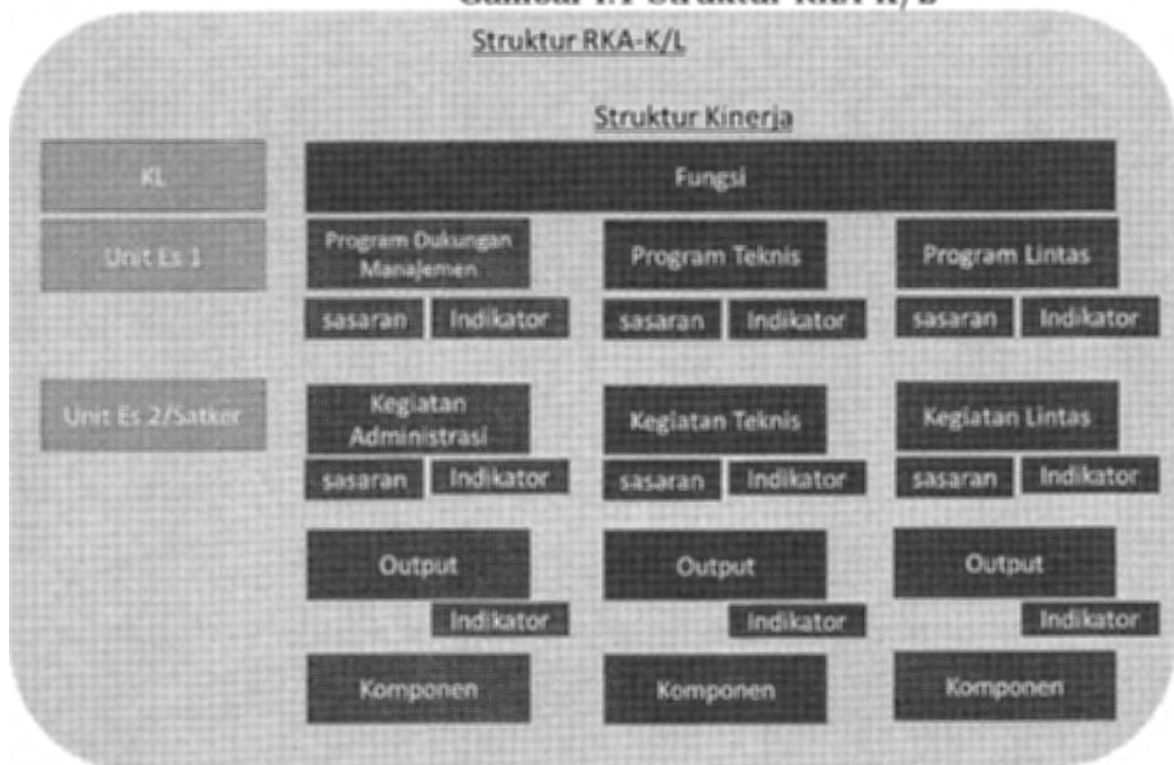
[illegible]

Struktur RKA-K/L

Struktur Kinerja

KL

Fungsi

Unit Es 1

Program Dukungan Manajemen

Program Teknis

Program Lintas

sasaran

Indikator

sasaran

Indikator

sasaran

Indikator

Unit Es 2/Satker

Kegiatan Administrasi

Kegiatan Teknis

Kegiatan Lintas

sasaran

Indikator

sasaran

Indikator

sasaran

Indikator

Output

Output

Output

Indikator

Indikator

Indikator

Komponen

Komponen

Komponen